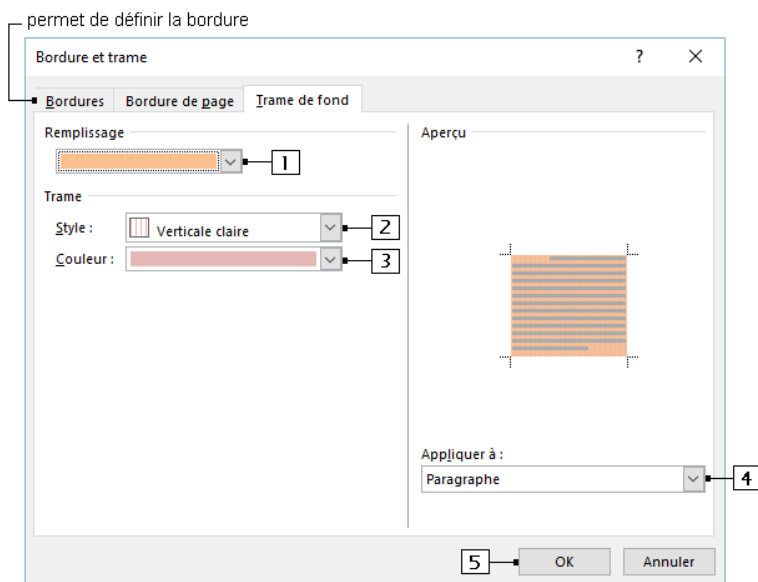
permet de définir la bordure

Bordure et trame

?

Bordures

Bordure de page

Trame de fond

Remplissage

1

Trame

Style :

Verticale claire

2

Couleur :

3

Aperçu

Appliquer à :

Paragraphe

4

5

OK

Annuler